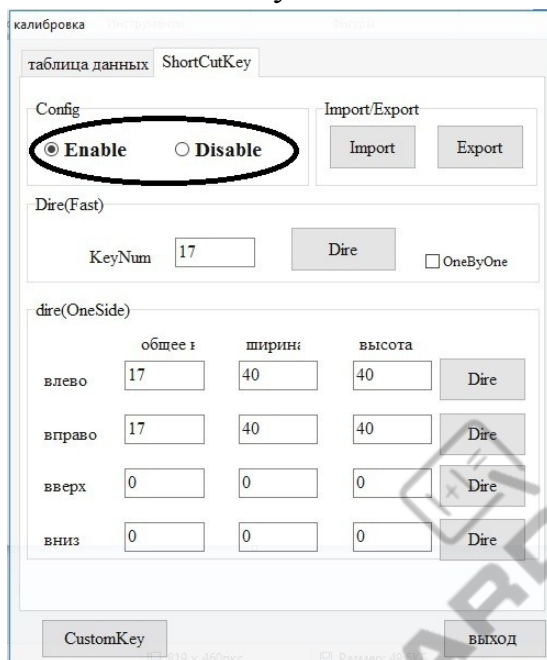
калибровка

таблица данных ShortCutKey

Config
Enable Disable

Import/Export
Import Export

Dire(Fast)
KeyNum 17 Dire OneByOne

dire(OneSide)

| | общее к | ширина | высота | |
|---|---|---|---|---|
| влево | 17 | 40 | 40 | Dire |
| вправо | 17 | 40 | 40 | Dire |
| вверх | 0 | 0 | 0 | Dire |
| вниз | 0 | 0 | 0 | Dire |

CustomKey

выход